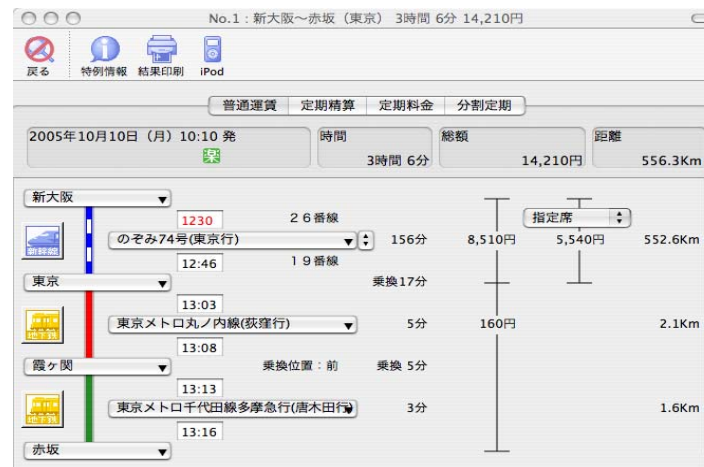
No.1：新大阪～赤坂（東京） 3時間 6分 14,210円

戻る 特例情報 結果印刷 iPod

普通運賃 定期精算 定期料金 分割定期

2005年10月10日（月）10:10 発 楽

時間 3時間 6分

総額 14,210円

距離 556.3Km

新大阪

1230 26番線

のぞみ74号(東京行) 156分 8,510円 指定席 5,540円 552.6Km

新幹線

12:46 19番線

東京 乗換17分

13:03

地下鉄

東京メトロ丸ノ内線(荻窪行) 5分 160円 2.1Km

13:08

霞ヶ関 乗換位置：前 乗換 5分

13:13

地下鉄

東京メトロ千代田線多摩急行(唐木田行) 3分 1.6Km

13:16

赤坂